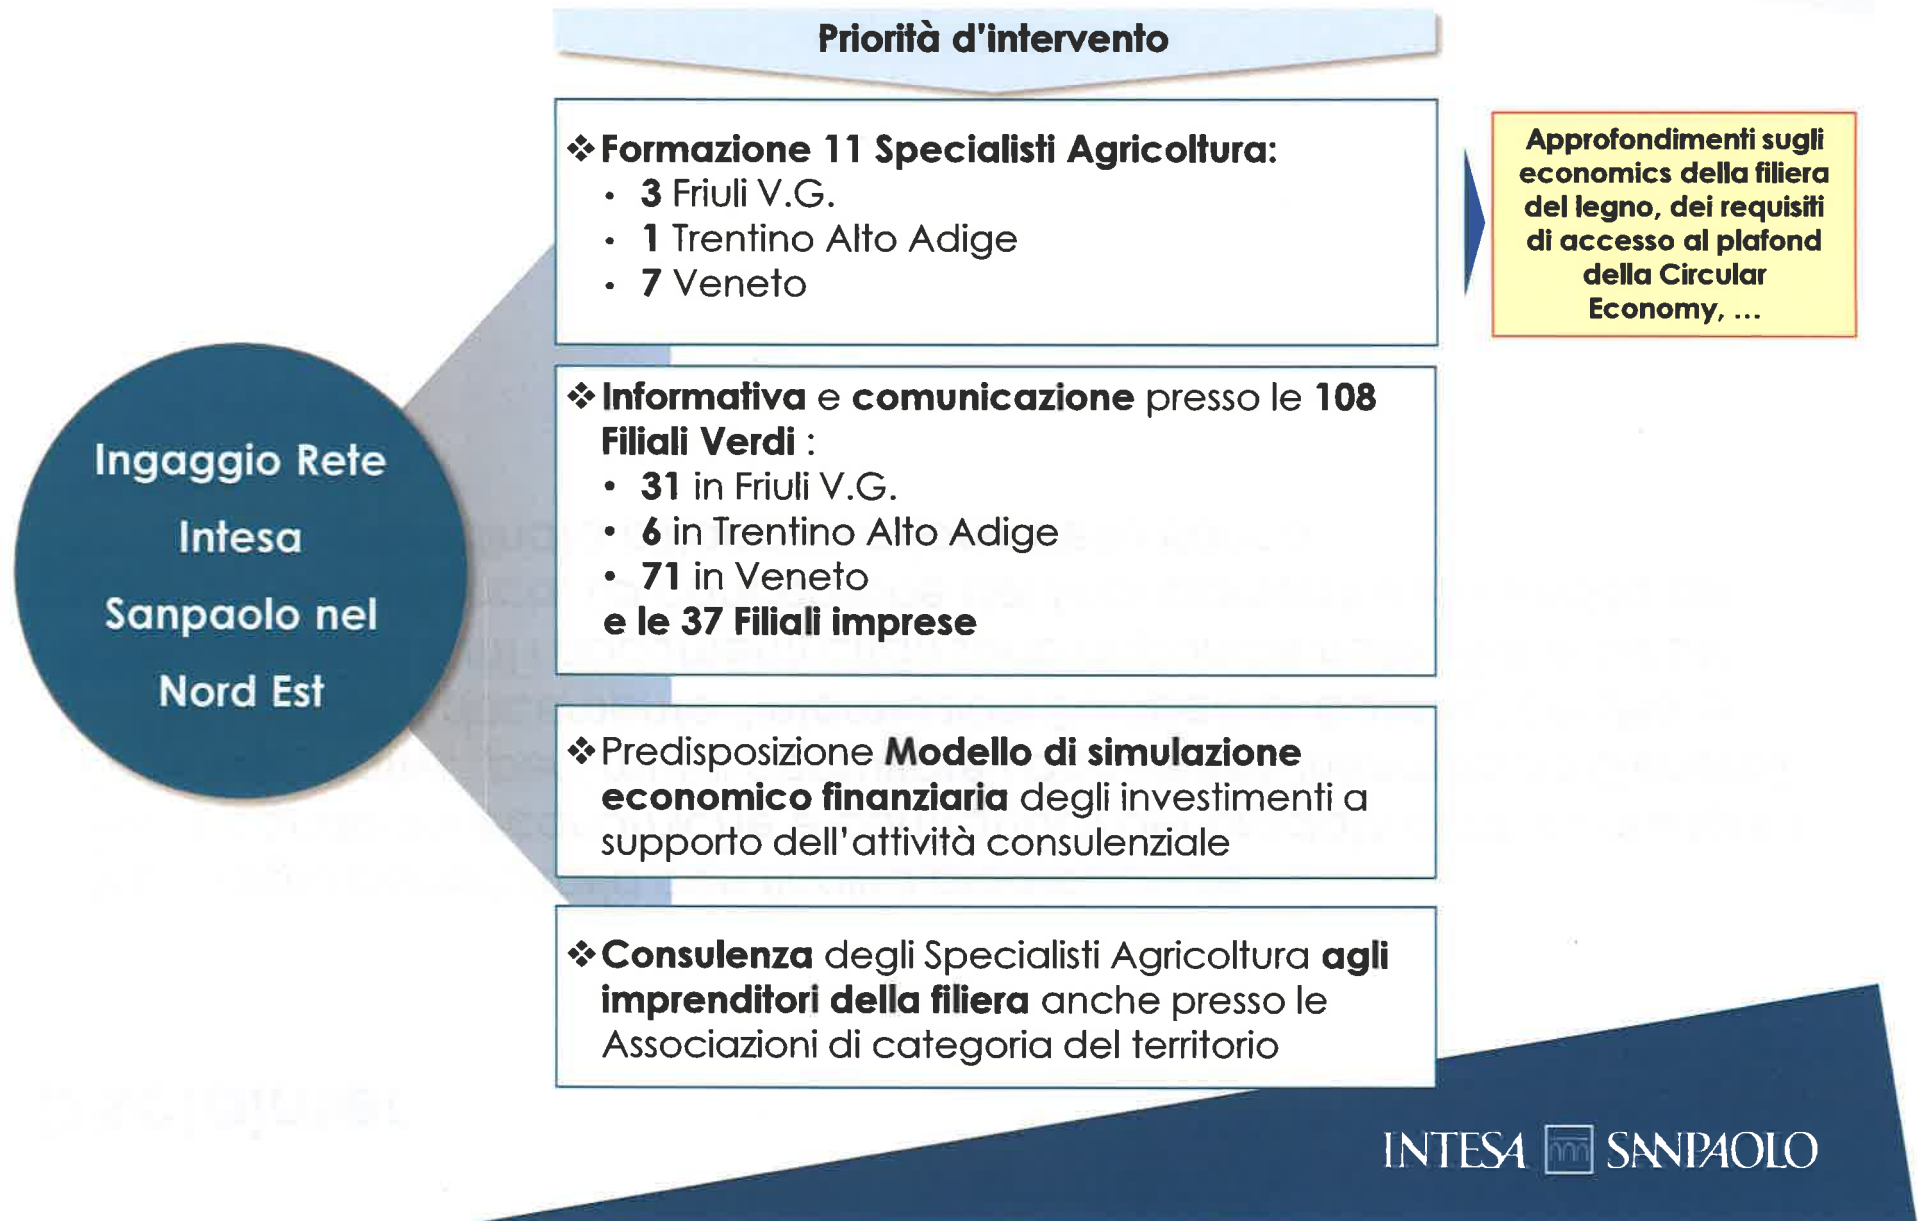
Priorità d'intervento

Ingaggio Rete Intesa Sanpaolo nel Nord Est

❖ Formazione 11 Specialisti Agricoltura:
• 3 Friuli V.G.
• 1 Trentino Alto Adige
• 7 Veneto

Approfondimenti sugli economics della filiera del legno, dei requisiti di accesso al plafond della Circular Economy, ...

❖ Informativa e comunicazione presso le 108 Filiali Verdi :
• 31 in Friuli V.G.
• 6 in Trentino Alto Adige
• 71 in Veneto
e le 37 Filiali imprese

❖ Predisposizione Modello di simulazione economico finanziaria degli investimenti a supporto dell'attività consulenziale

❖ Consulenza degli Specialisti Agricoltura agli imprenditori della filiera anche presso le Associazioni di categoria del territorio

INTESA SANPAOLO